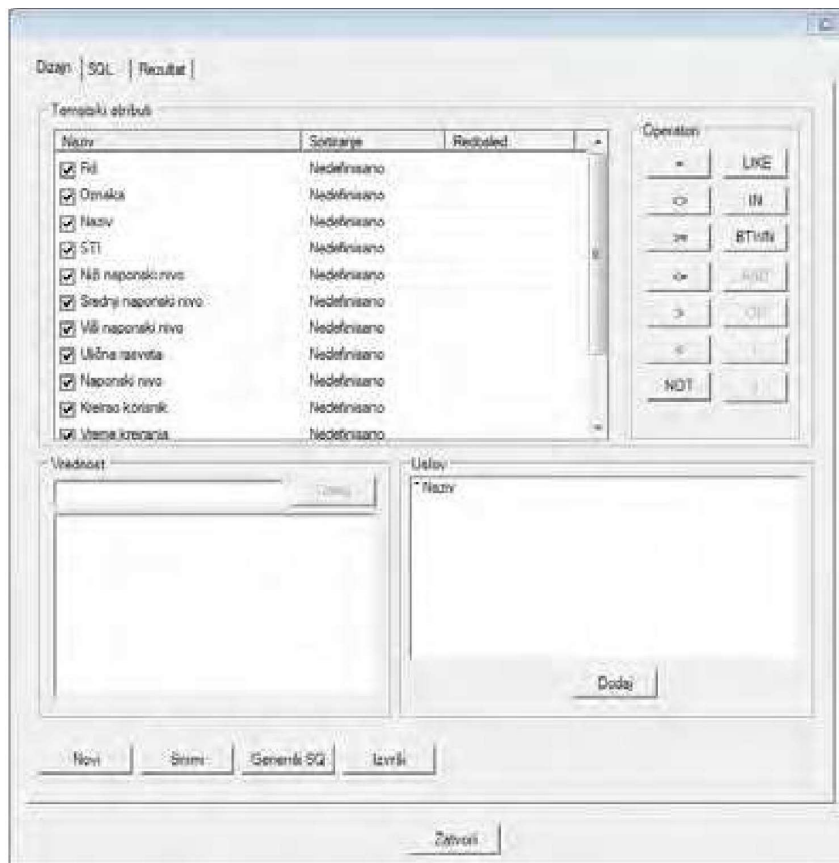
Dizajn | SQL | Rezultat

Tematski atributi

| Naziv | Sortiranje | Redosled |
|---|---|---|
| Fid | Nedefinisano | |
| Oznaka | Nedefinisano | |
| Naziv | Nedefinisano | |
| STI | Nedefinisano | |
| Niži naponski nivo | Nedefinisano | |
| Srednji naponski nivo | Nedefinisano | |
| Viši naponski nivo | Nedefinisano | |
| Ulična rasveta | Nedefinisano | |
| Naponski nivo | Nedefinisano | |
| Kreirao korisnik | Nedefinisano | |
| Vreme kreiranja | Nedefinisano | |

Operatori

=
LIKE
<>
IN
>=
BTWN
<=
AND
>
OR
<
(
NOT
)

Vrednost

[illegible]

Uslov

"Naziv

Dodaj

Novi
Snimi
Generiši SQ
Izvrši

Zatvori